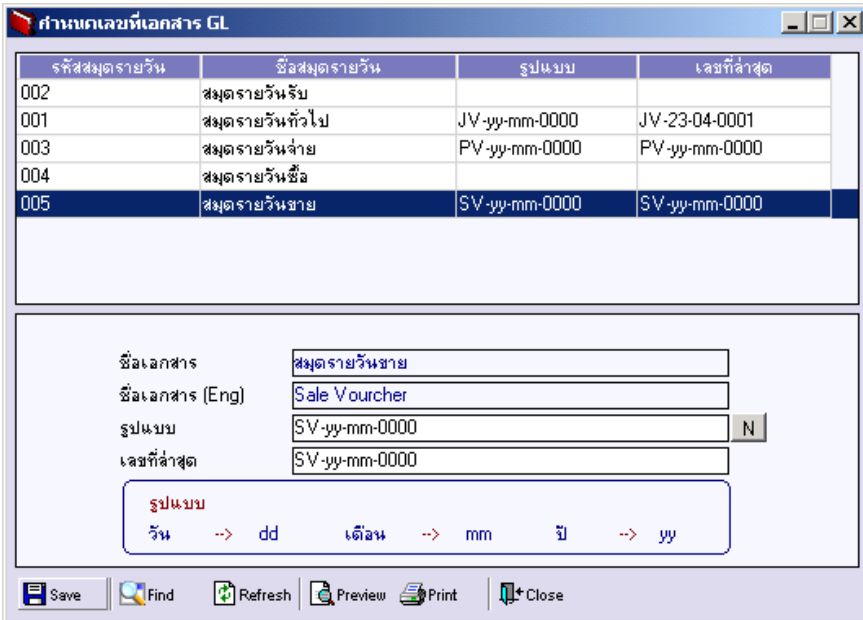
กำหนดเลขที่เอกสาร GL

| รหัสสมุดรายวัน | ชื่อสมุดรายวัน | รูปแบบ | เลขที่ล่าสุด |
|---|---|---|---|
| 002 | สมุดรายวันรับ | | |
| 001 | สมุดรายวันทั่วไป | JV-yy-mm-0000 | JV-23-04-0001 |
| 003 | สมุดรายวันจ่าย | PV-yy-mm-0000 | PV-yy-mm-0000 |
| 004 | สมุดรายวันซื้อ | | |
| 005 | สมุดรายวันขาย | SV-yy-mm-0000 | SV-yy-mm-0000 |

ชื่อเอกสาร สมุดรายวันขาย
ชื่อเอกสาร (Eng) Sale Vourcher
รูปแบบ SV-yy-mm-0000 N
เลขที่ล่าสุด SV-yy-mm-0000

รูปแบบ
วัน --> dd เดือน --> mm ปี --> yy

Save Find Refresh Preview Print Close